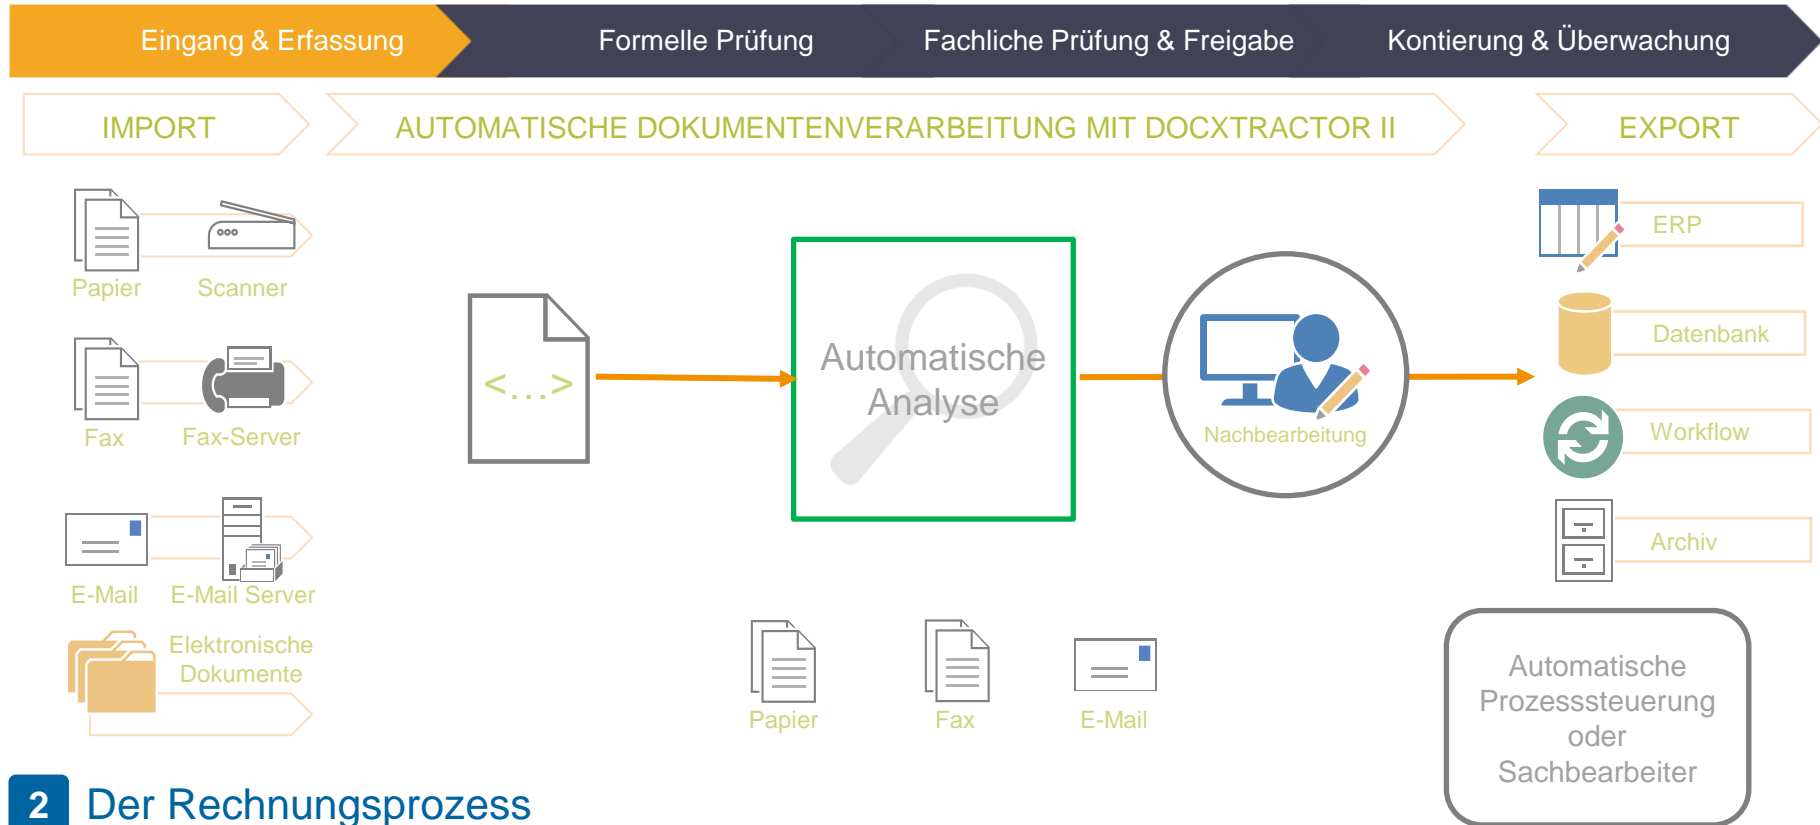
Eingang & Erfassung

Formelle Prüfung

Fachliche Prüfung & Freigabe

Kontierung & Überwachung

IMPORT

AUTOMATISCHE DOKUMENTENVERARBEITUNG MIT DOCXTRACTOR II

EXPORT

Papier

Scanner

Fax

Fax-Server

E-Mail

E-Mail Server

Elektronische Dokumente

<...>

Automatische Analyse

Nachbearbeitung

ERP

Datenbank

Workflow

Archiv

Papier

Fax

E-Mail

Automatische Prozesssteuerung oder Sachbearbeiter

2 Der Rechnungsprozess